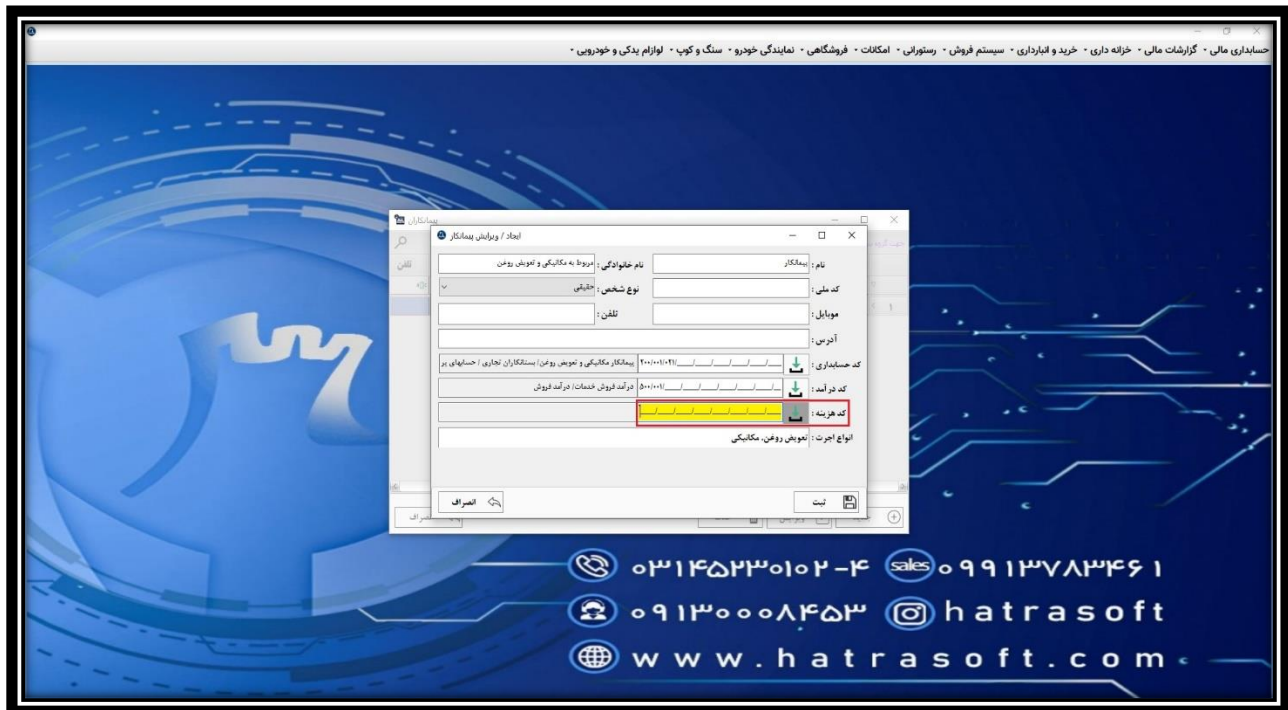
حسابداری مالی • گزارشات مالی • خزانه داری • خرید و انبارداری • سیستم فروش • رستورانی • امکانات • فروشگاهی • نمایندگی خودرو • سنگ و کوپ • لوازم یدکی و خودرویی •

پیمانکاران

ایجاد / ویرایش پیمانکار

نام : پیمانکار
نام خانوادگی : مربوط به مکانیکی و تعویض روغن
کد ملی :
نوع شخص : حقیقی
موبایل :
تلفن :
آدرس :
کد حسابداری : ۲۰۰/۰۰۱/۰۲۱/ پیمانکار مکانیکی و تعویض روغن/ بستانکاران تجاری / حسابهای پر
کد درآمد : ۵۰۰/۰۰۱/ درآمد فروش خدمات/ درآمد فروش
کد هزینه :
انواع اجرت : تعویض روغن، مکانیکی

ثبت
انصراف

تلفن
انصراف

۰۳۱۴۵۲۳۰۱۰۲-۴ sales ۰۹۹۱۳۷۸۳۴۶۱
۰۹۱۳۰۰۰۸۴۵۳ hatrasoft
www.hatrasoft.com